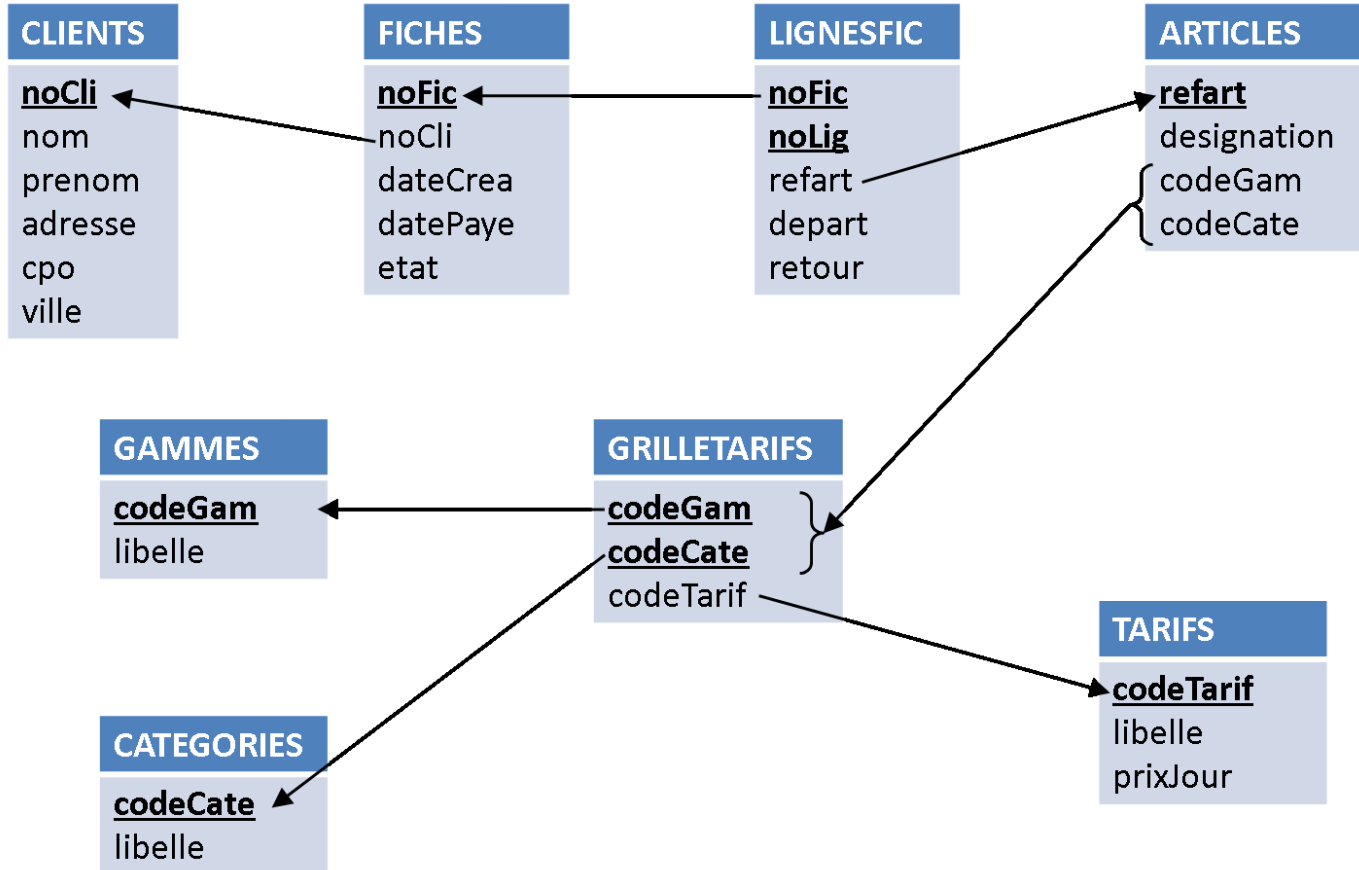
CLIENTS
noCli
nom
prenom
adresse
cpo
ville

FICHES
noFic
noCli
dateCrea
datePaye
etat

LIGNESFIC
noFic
noLig
refart
depart
retour

ARTICLES
refart
designation
codeGam
codeCate

GAMMES
codeGam
libelle

GRILLETARIFS
codeGam
codeCate
codeTarif

TARIFS
codeTarif
libelle
prixJour

CATEGORIES
codeCate
libelle